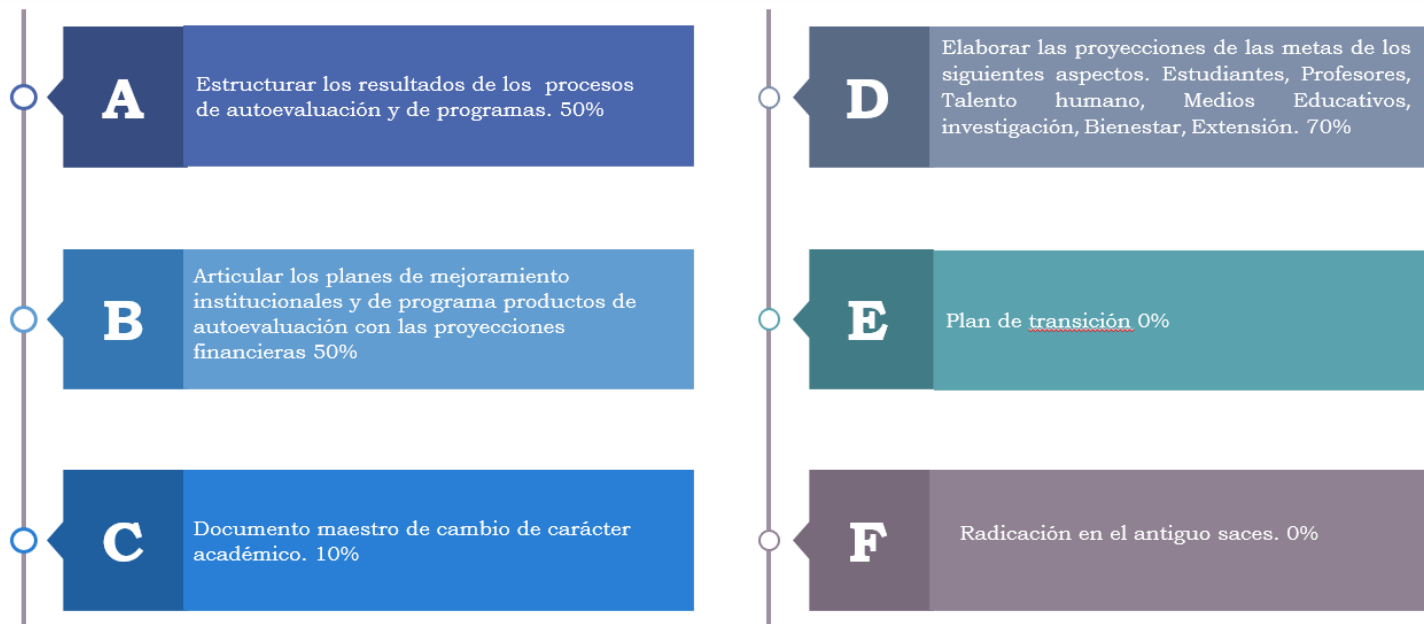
A

Estructurar los resultados de los procesos de autoevaluación y de programas. 50%

B

Articular los planes de mejoramiento institucionales y de programa productos de autoevaluación con las proyecciones financieras 50%

C

Documento maestro de cambio de carácter académico. 10%

D

Elaborar las proyecciones de las metas de los siguientes aspectos. Estudiantes, Profesores, Talento humano, Medios Educativos, investigación, Bienestar, Extensión. 70%

E

Plan de transición 0%

F

Radicación en el antiguo saces. 0%